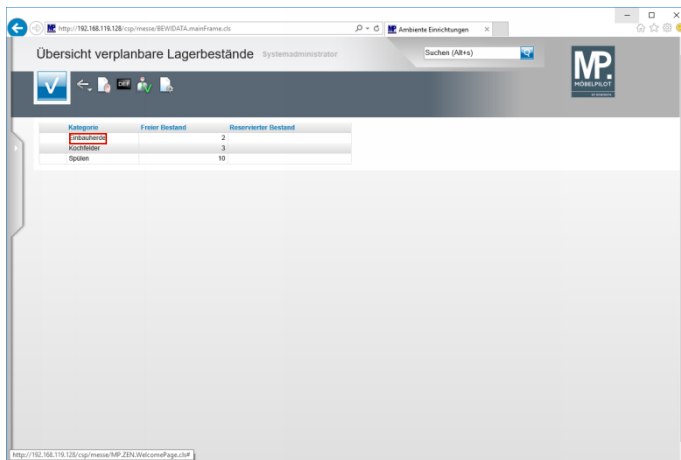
http://192.168.119.128/csp/messe/BEWIDATA.mainFrame.cls

Ambiente Einrichtungen

Übersicht verplanbare Lagerbestände Systemadministrator

Suchen (Alt+s)

MP. MÖBELPILOT

| Kategorie | Freier Bestand | Reservierter Bestand |
|---|---|---|
| Einbauherde | 2 | |
| Kochfelder | 3 | |
| Spülen | 10 | |

http://192.168.119.128/csp/messe/MP.ZEN.WelcomePage.cls#